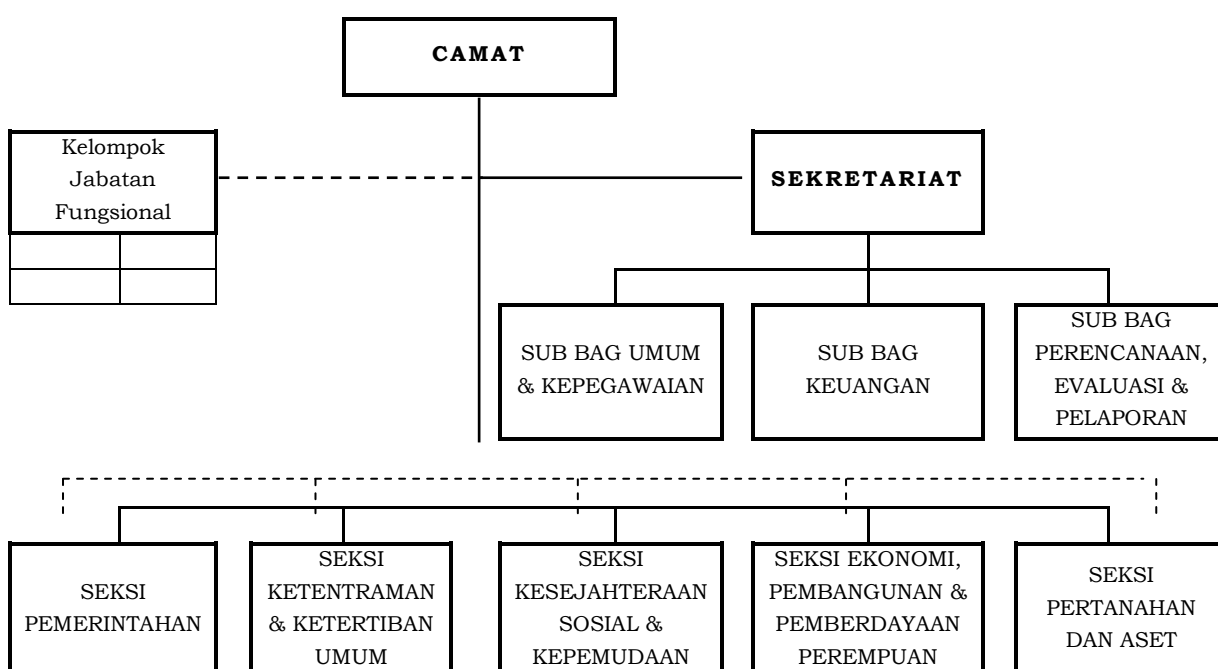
CAMAT

Kelompok Jabatan Fungsional

SEKRETARIAT

SUB BAG UMUM & KEPEGAWAIAN

SUB BAG KEUANGAN

SUB BAG PERENCANAAN, EVALUASI & PELAPORAN

SEKSI PEMERINTAHAN

SEKSI KETENTRAMAN & KETERTIBAN UMUM

SEKSI KESEJAHTERAAN SOSIAL & KEPEMUDAAN

SEKSI EKONOMI, PEMBANGUNAN & PEMBERDAYAAN PEREMPUAN

SEKSI PERTANAHAN DAN ASET